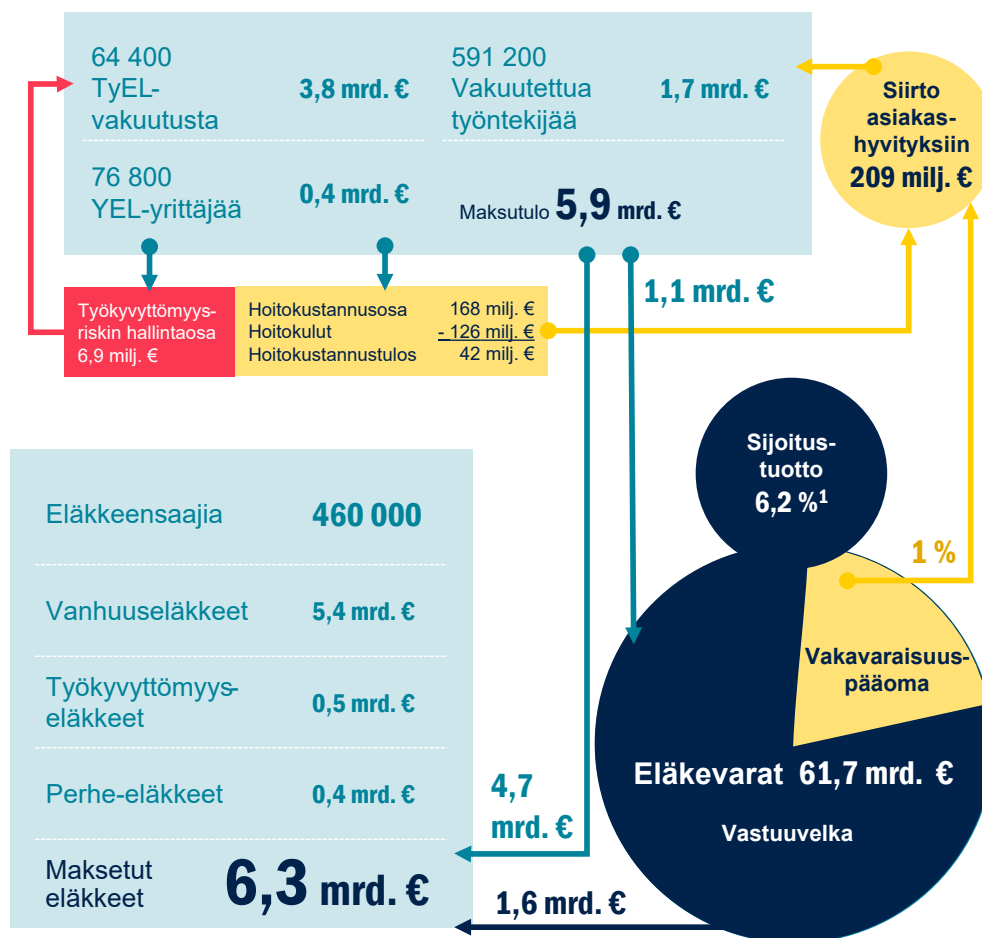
64 400
TyEL-vakuutusta
3,8 mrd. €

591 200
Vakuutettua työntekijää
1,7 mrd. €

76 800
YEL-yrittäjää
0,4 mrd. €

Maksutulo 5,9 mrd. €

Siirto asiakashyvityksiin
209 milj. €

Työkyvyttömyysriskin hallintaosa
6,9 milj. €

| Hoitokustannusosa | 168 milj. € |
|---|---|
| Hoitokulut | - 126 milj. € |
| Hoitokustannustulos | 42 milj. € |

1,1 mrd. €

Sijoitustuotto
6,2 %$^1$

1 %

Vakavaraisuuspääoma

Eläkevarat 61,7 mrd. €

Vastuuvelka

Eläkkeensaajia 460 000

Vanhuuseläkkeet 5,4 mrd. €

Työkyvyttömyyseläkkeet 0,5 mrd. €

Perhe-eläkkeet 0,4 mrd. €

Maksetut eläkkeet 6,3 mrd. €

4,7 mrd. €

1,6 mrd. €